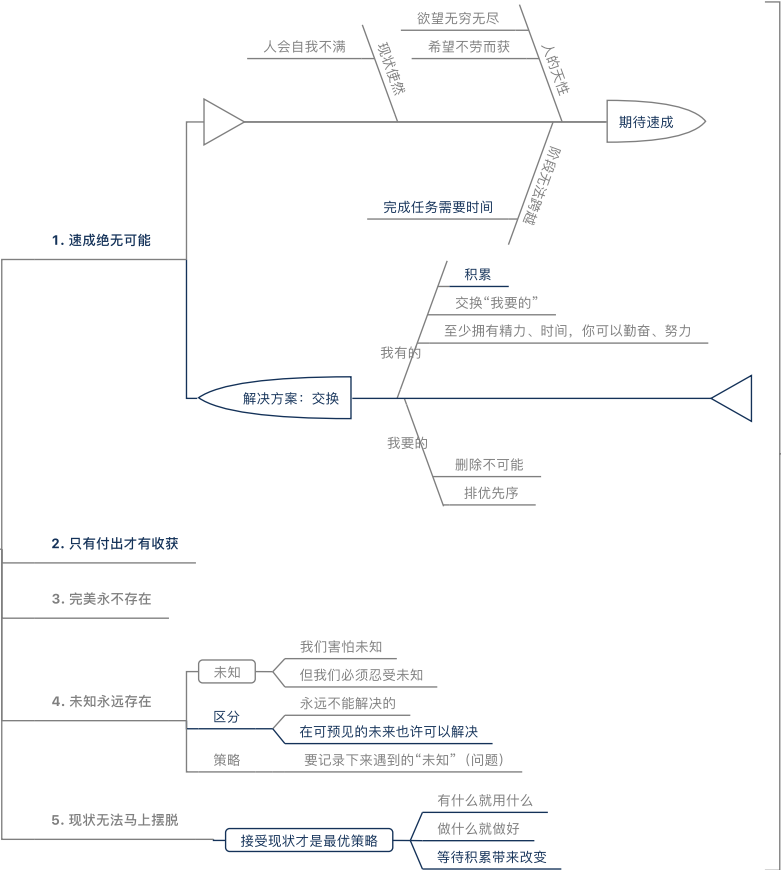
1. 速成绝无可能

人会自我不满

现状使然

欲望无穷无尽

希望不劳而获

人的天性

期待速成

阶段无法跨越

完成任务需要时间

解决方案：交换

我有的

积累

交换“我要的”

至少拥有精力、时间，你可以勤奋、努力

我要的

删除不可能

排优先序

2. 只有付出才有收获

3. 完美永不存在

4. 未知永远存在

未知

我们害怕未知

但我们必须忍受未知

区分

永远不能解决的

在可预见的未来也许可以解决

策略

要记录下来遇到的“未知”（问题）

5. 现状无法马上摆脱

接受现状才是最优策略

有什么就用什么

做什么就做好

等待积累带来改变